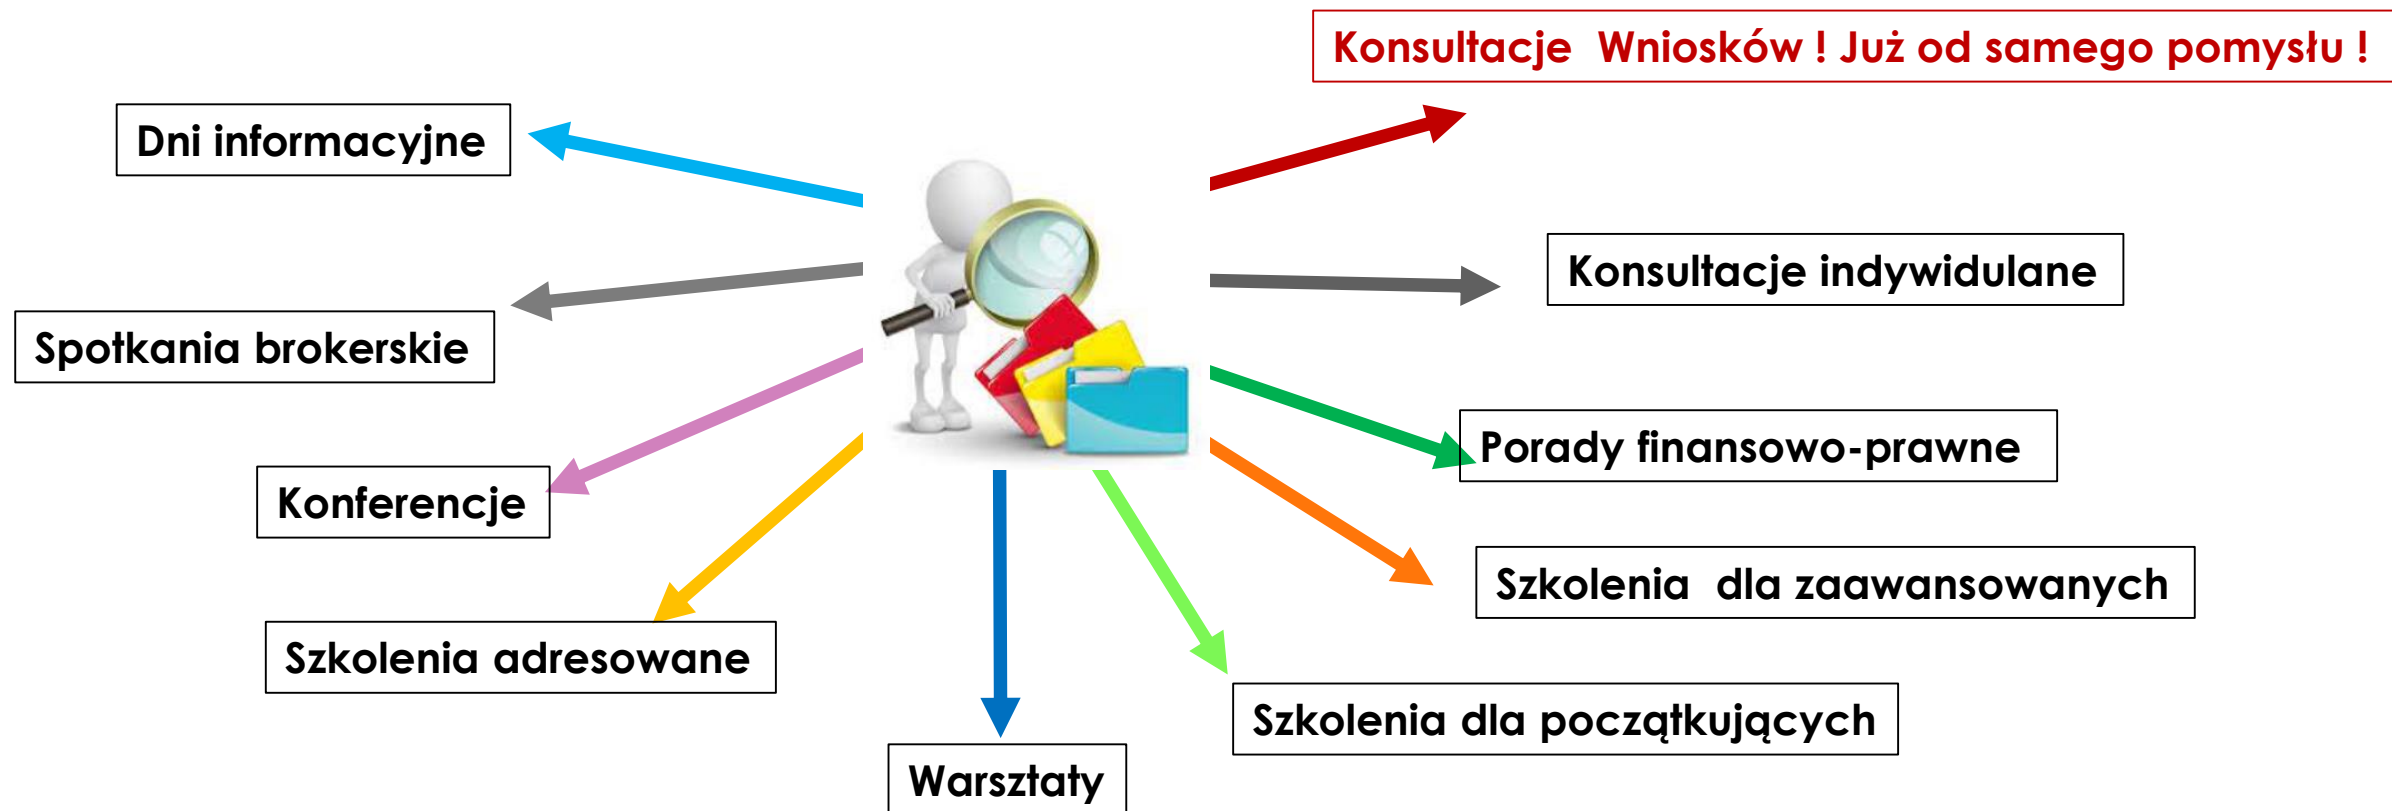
Konsultacje Wniosków ! Już od samego pomysłu !

Dni informacyjne

Konsultacje indywidulane

Spotkania brokerskie

Porady finansowo-prawne

Konferencje

Szkolenia dla zaawansowanych

Szkolenia adresowane

Szkolenia dla początkujących

Warsztaty